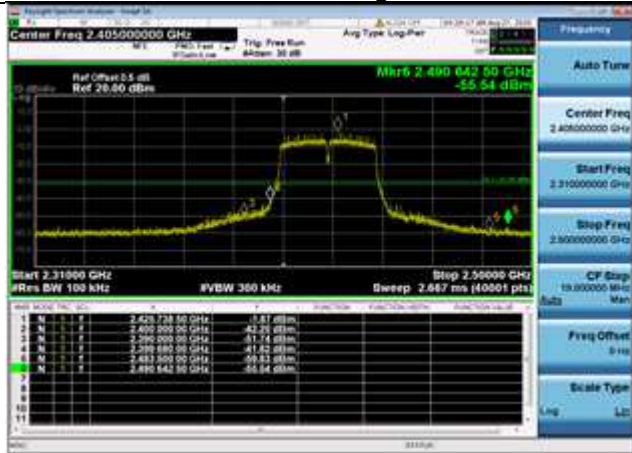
Keysight Spectrum Analyzer - Swept SA

Center Freq 2.405000000 GHz

PNO: Fast
IFGain:Low

Trig: Free Run
#Atten: 30 dB

Avg Type: Log-Pwr

Ref Offset 0.5 dB
Ref 20.00 dBm

10 dB/div

Mkr6 2.490 642 50 GHz
-55.54 dBm

Start 2.31000 GHz
#Res BW 100 kHz

#VBW 300 kHz

Stop 2.50000 GHz
Sweep 2.667 ms (40001 pts)

| MKR | MODE | TRC | SCL | X | Y | FUNCTION | FUNCTION WIDTH | FUNCTION VALUE |
|---|---|---|---|---|---|---|---|---|
| 1 | N | 1 | f | 2.425 738 50 GHz | -1.87 dBm | | | |
| 2 | N | 1 | f | 2.400 000 00 GHz | -42.26 dBm | | | |
| 3 | N | 1 | f | 2.390 000 00 GHz | -51.74 dBm | | | |
| 4 | N | 1 | f | 2.389 680 00 GHz | -41.52 dBm | | | |
| 5 | N | 1 | f | 2.483 500 00 GHz | -59.83 dBm | | | |
| 6 | N | 1 | f | 2.490 642 50 GHz | -55.54 dBm | | | |
| 7 | | | | | | | | |
| 8 | | | | | | | | |
| 9 | | | | | | | | |
| 10 | | | | | | | | |
| 11 | | | | | | | | |

Frequency

Auto Tune

Center Freq
2.405000000 GHz

Start Freq
2.310000000 GHz

Stop Freq
2.500000000 GHz

CF Step
19.000000 MHz
Auto Man

Freq Offset
0 Hz

Scale Type
Log Lin

MSG

STATUS